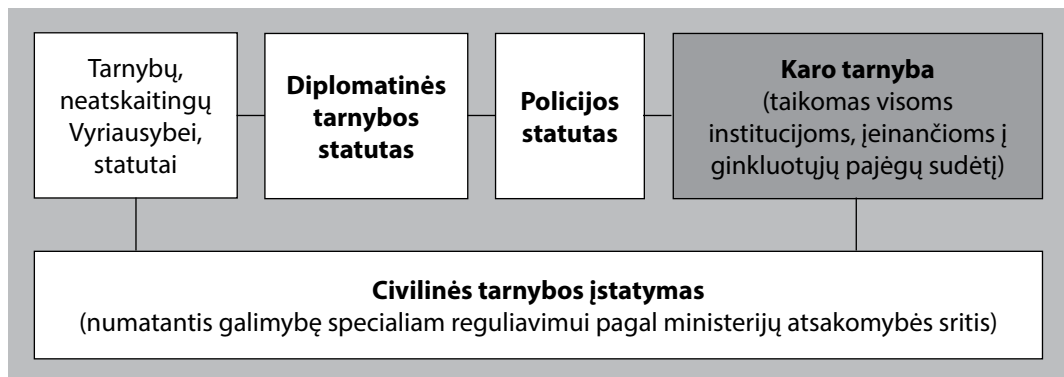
Tarnybų, neatskaitingų Vyriausybei, statutai

**Diplomatinės tarnybos statutas**

**Policijos statutas**

**Karo tarnyba**
(taikomas visoms institucijoms, įeinančioms į ginkluotųjų pajėgų sudėtį)

**Civilinės tarnybos įstatymas**
(numatantis galimybę specialiam reguliavimui pagal ministerijų atsakomybės sritis)